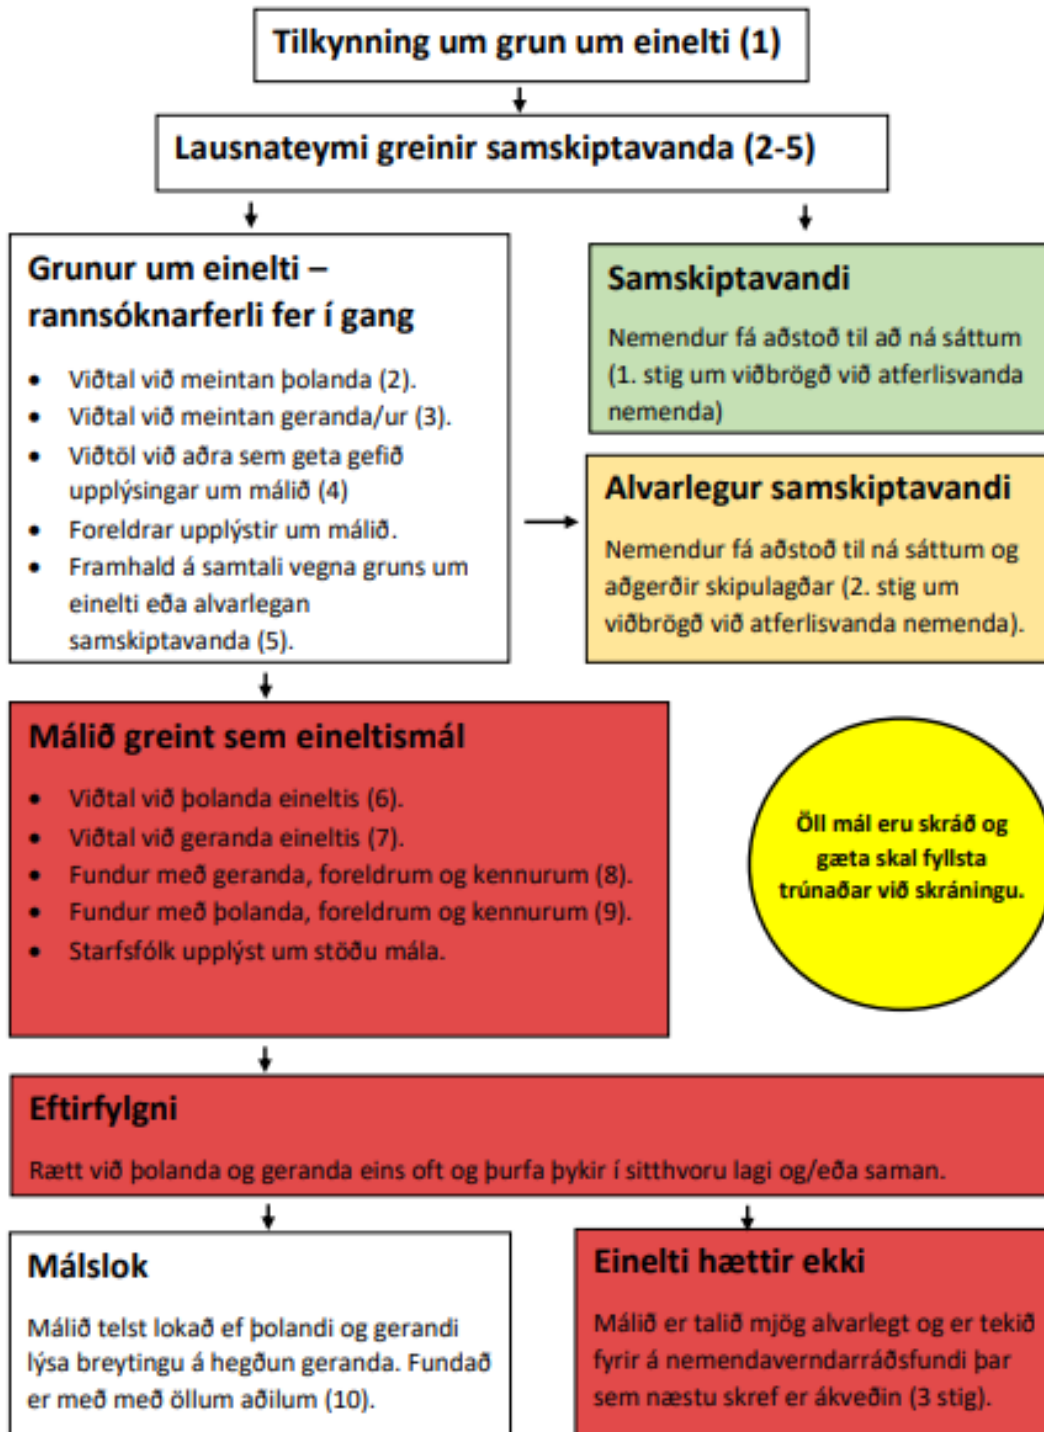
Tilkynning um grun um einelti (1)

Lausnateymi greinir samskiptavanda (2-5)

Grunur um einelti – rannsóknarferli fer í gang

- Viðtal við meintan þolanda (2).
- Viðtal við meintan geranda/ur (3).
- Viðtöl við aðra sem geta gefið upplýsingar um málið (4)
- Foreldrar upplýstir um málið.
- Framhald á samtali vegna gruns um einelti eða alvarlegan samskiptavanda (5).

Samskiptavandi

Nemendur fá aðstoð til að ná sáttum (1. stig um viðbrögð við atferlisvanda nemenda)

Alvarlegur samskiptavandi

Nemendur fá aðstoð til ná sáttum og aðgerðir skipulagðar (2. stig um viðbrögð við atferlisvanda nemenda).

Málið greint sem eineltismál

- Viðtal við þolanda eineltis (6).
- Viðtal við geranda eineltis (7).
- Fundur með geranda, foreldrum og kennurum (8).
- Fundur með þolanda, foreldrum og kennurum (9).
- Starfsfólk upplýst um stöðu mála.

Öll mál eru skráð og gæta skal fyllsta trúnaðar við skráningu.

Eftirfylgni

Rætt við þolanda og geranda eins oft og þurfa þykir í sitthvoru lagi og/eða saman.

Málslok

Málið telst lokað ef þolandi og gerandi lýsa breytingu á hegðun geranda. Fundað er með með öllum aðilum (10).

Einelti hættir ekki

Málið er talið mjög alvarlegt og er tekið fyrir á nemendaverndarráðsfundi þar sem næstu skref er ákveðin (3 stig).